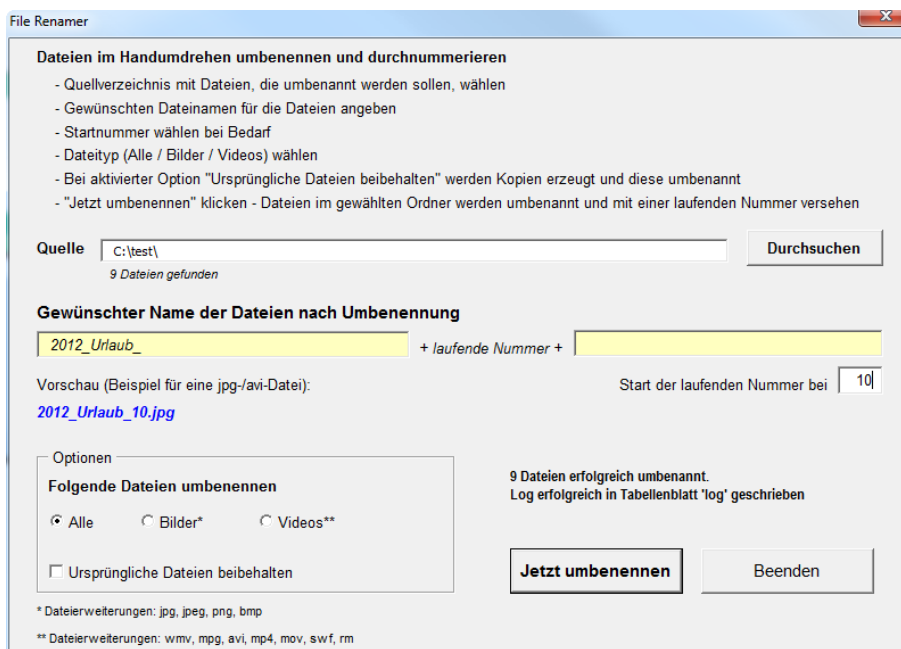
File Renamer

x

Dateien im Handumdrehen umbenennen und durchnummerieren

- Quellverzeichnis mit Dateien, die umbenannt werden sollen, wählen
- Gewünschten Dateinamen für die Dateien angeben
- Startnummer wählen bei Bedarf
- Dateityp (Alle / Bilder / Videos) wählen
- Bei aktivierter Option "Ursprüngliche Dateien beibehalten" werden Kopien erzeugt und diese umbenannt
- "Jetzt umbenennen" klicken - Dateien im gewählten Ordner werden umbenannt und mit einer laufenden Nummer versehen

Quelle C:\test\ Durchsuchen

9 Dateien gefunden

Gewünschter Name der Dateien nach Umbenennung

2012_Urlaub_ + laufende Nummer +

Vorschau (Beispiel für eine jpg-/avi-Datei):

Start der laufenden Nummer bei 10

2012_Urlaub_10.jpg

Optionen

Folgende Dateien umbenennen

Alle Bilder* Videos**

Ursprüngliche Dateien beibehalten

9 Dateien erfolgreich umbenannt.
Log erfolgreich in Tabellenblatt 'log' geschrieben

Jetzt umbenennen Beenden

* Dateierweiterungen: jpg, jpeg, png, bmp

** Dateierweiterungen: wmv, mpg, avi, mp4, mov, swf, rm